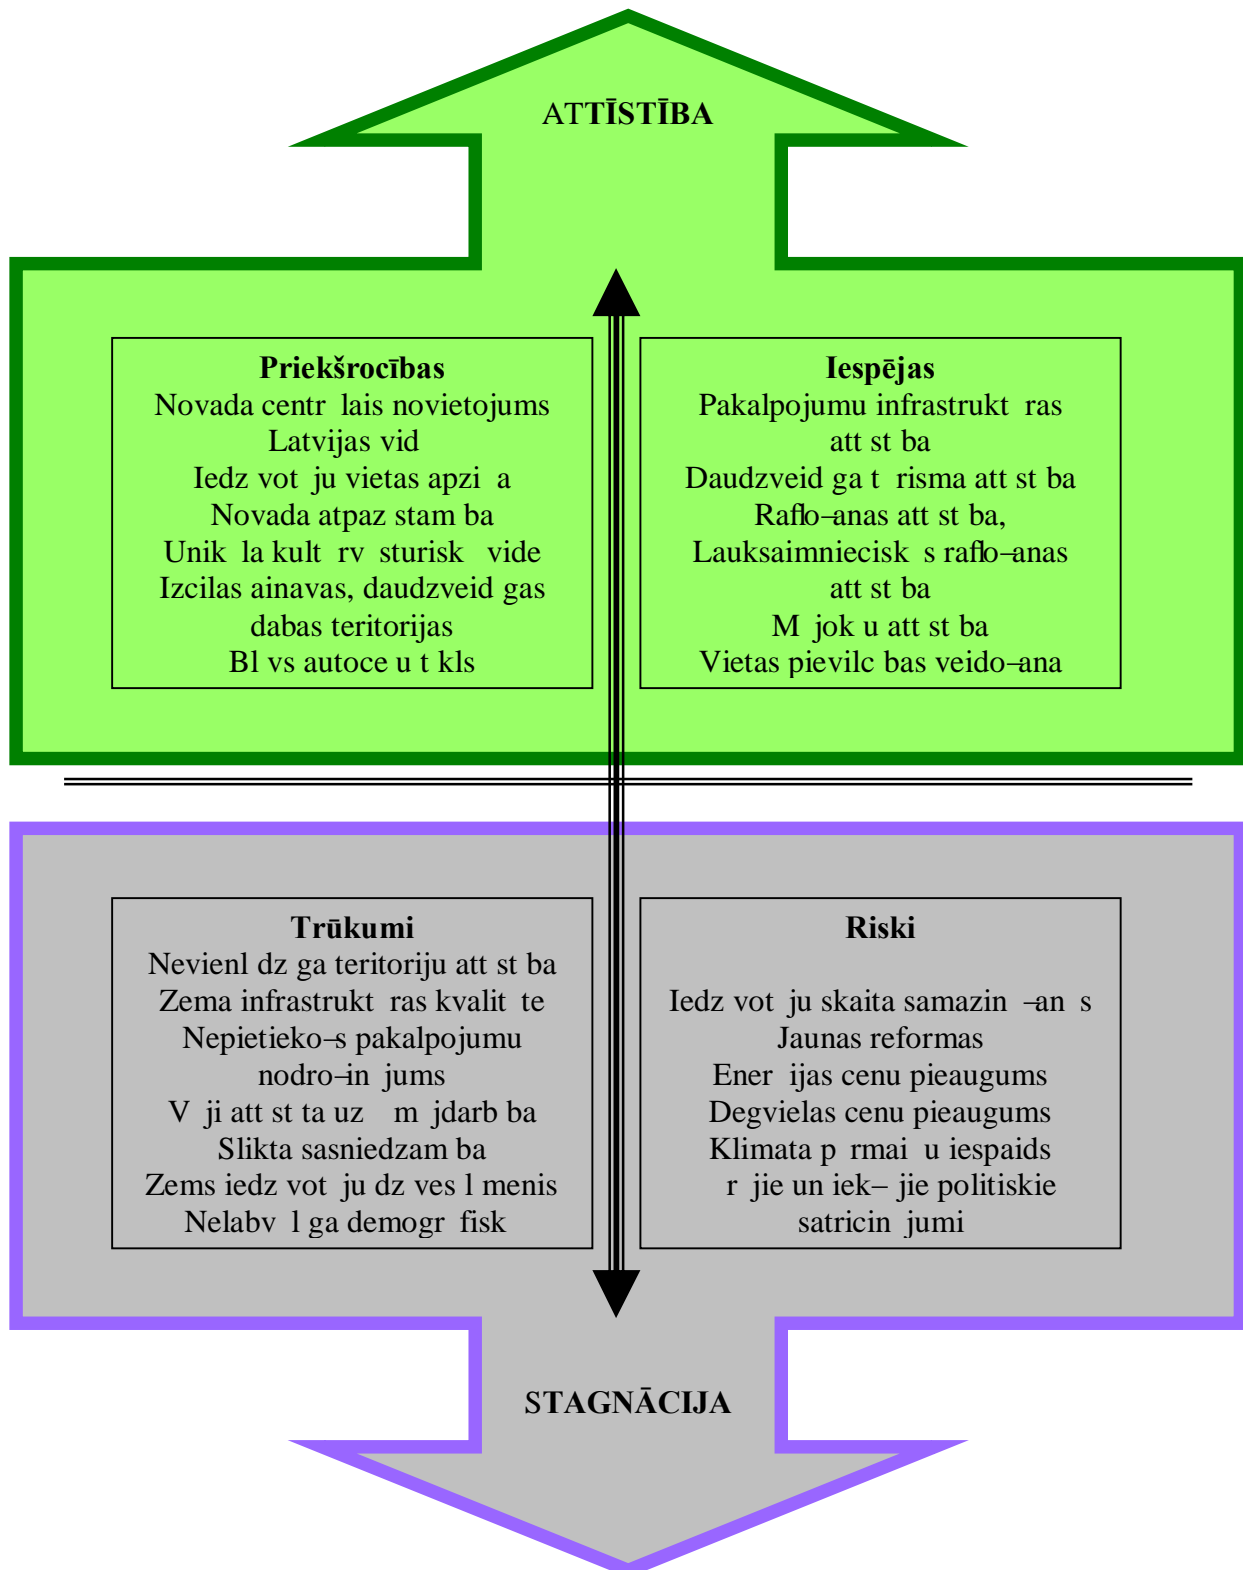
ATTĪSTĪBA

**Priekšrocības**
Novada centr lais novietojums Latvijas vid
Iedz vot ju vietas apzi a
Novada atpaz stam ba
Unik la kult rv sturisk vide
Izcilas ainavas, daudzveid gas dabas teritorijas
Bl vs autoce u t kls

**Iespējas**
Pakalpojumu infrastrukt ras att st ba
Daudzveid ga t risma att st ba
Raflo–anas att st ba,
Lauksaimniecisk s raflo–anas att st ba
M jok u att st ba
Vietas pievilc bas veido–ana

**Trūkumi**
Nevienl dz ga teritoriju att st ba
Zema infrastrukt ras kvalit te
Nepietieko–s pakalpojumu nodro–in jums
V ji att st ta uz m jdarb ba
Slikta sasniedzam ba
Zems iedz vot ju dz ves l menis
Nelabv l ga demogr fisk

**Riski**

Iedz vot ju skaita samazin –an s
Jaunas reformas
Ener ijas cenu pieaugums
Degvielas cenu pieaugums
Klimata p rmai u iespaids
r jie un iek– jie politiskie satricin jumi

STAGNĀCIJA